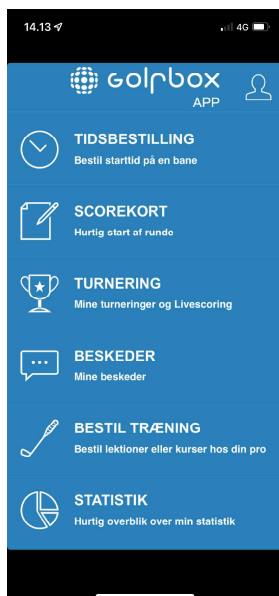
14.13
4G

golfbox
APP

TIDSBESTILLING
Bestil starttid på en bane

SCOREKORT
Hurtig start af runde

TURNERING
Mine turneringer og Livescoring

BESKEDER
Mine beskeder

BESTIL TRÆNING
Bestil lektioner eller kurser hos din pro

STATISTIK
Hurtig overblik over min statistik